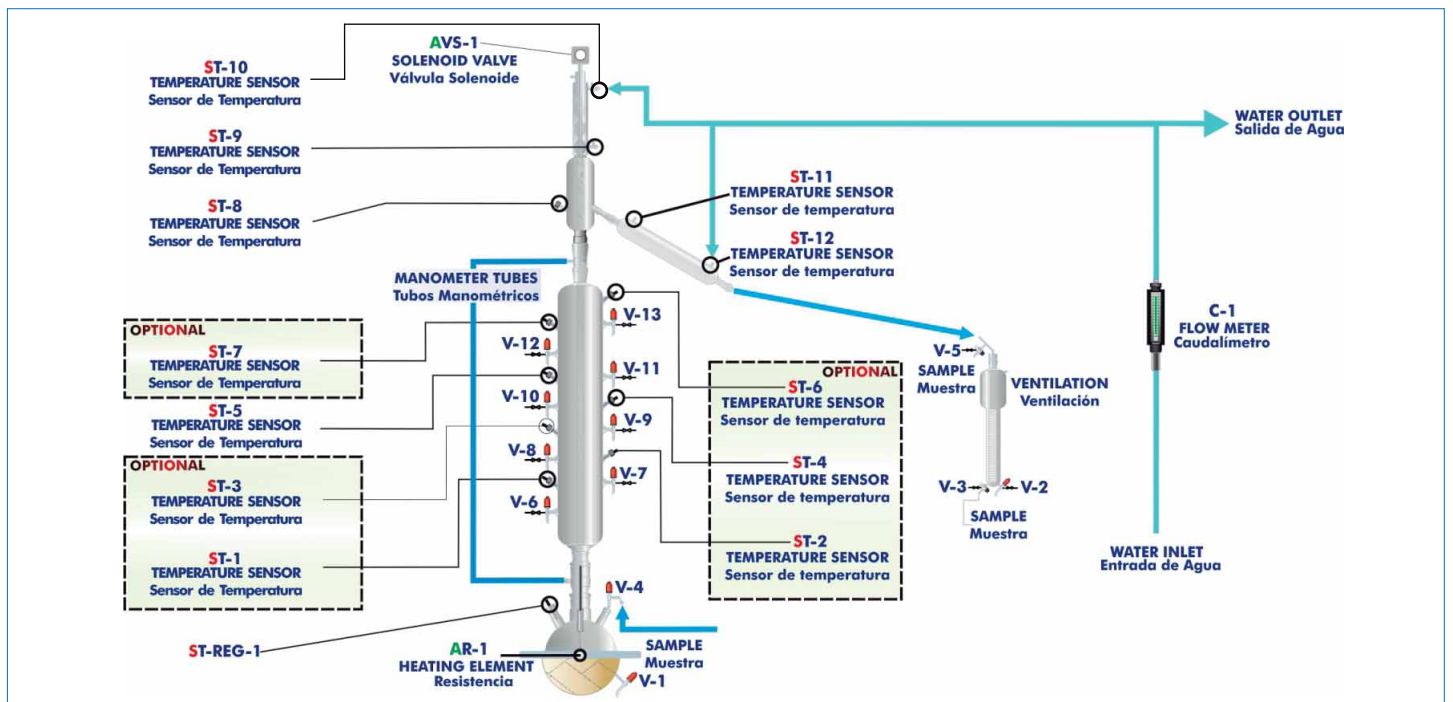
ST-10
TEMPERATURE SENSOR
Sensor de Temperatura

AVS-1
SOLENOID VALVE
Válvula Solenoide

ST-9
TEMPERATURE SENSOR
Sensor de Temperatura

WATER OUTLET
Salida de Agua

ST-8
TEMPERATURE SENSOR
Sensor de Temperatura

ST-11
TEMPERATURE SENSOR
Sensor de temperatura

ST-12
TEMPERATURE SENSOR
Sensor de temperatura

MANOMETER TUBES
Tubos Manométricos

OPTIONAL
ST-7
TEMPERATURE SENSOR
Sensor de Temperatura

V-13
V-12
V-11
V-10
V-9
V-8
V-7
V-6

C-1
FLOW METER
Caudalímetro

V-5
SAMPLE
Muestra

VENTILATION
Ventilación

ST-5
TEMPERATURE SENSOR
Sensor de Temperatura

OPTIONAL
ST-6
TEMPERATURE SENSOR
Sensor de temperatura

OPTIONAL
ST-3
TEMPERATURE SENSOR
Sensor de Temperatura

ST-4
TEMPERATURE SENSOR
Sensor de temperatura

V-3
V-2
SAMPLE
Muestra

ST-1
TEMPERATURE SENSOR
Sensor de Temperatura

ST-2
TEMPERATURE SENSOR
Sensor de temperatura

WATER INLET
Entrada de Agua

V-4

ST-REG-1

SAMPLE
Muestra

AR-1
HEATING ELEMENT
Resistencia

V-1